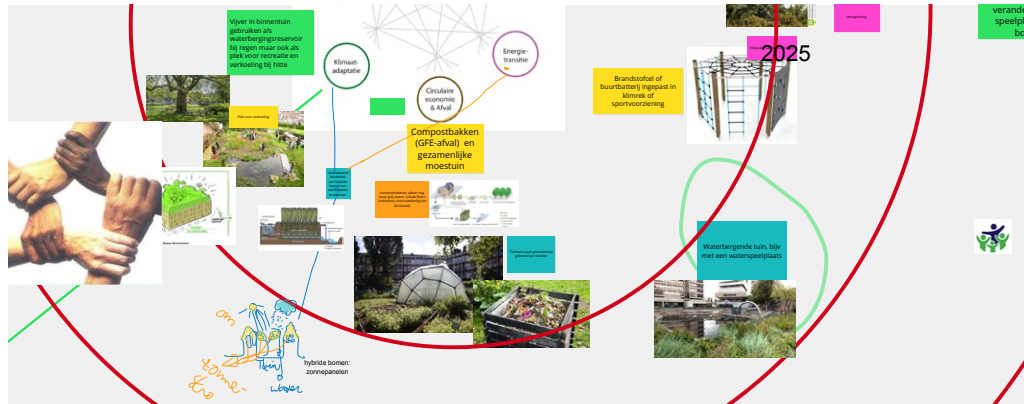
Vijver in binnentuin gebruiken als waterbergingsreservoir bij regen maar ook als plek voor recreatie en verkoeling bij hitte

Klimaat-adaptatie

Circulaire economie & Afval

Energie-transitie

Plek voor verkoeling

Compostbakken (GFE-afval) en gezamenlijke moestuin

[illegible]

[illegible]

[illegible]

Brandstofcel of buurtbatterij ingepast in klimrek of sportvoorziening

2025

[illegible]

verande speelpl bo

Waterbergende tuin, bijv met een waterspeelplaats

hybride bomen: zonnepanelen

om
zomer
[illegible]
water